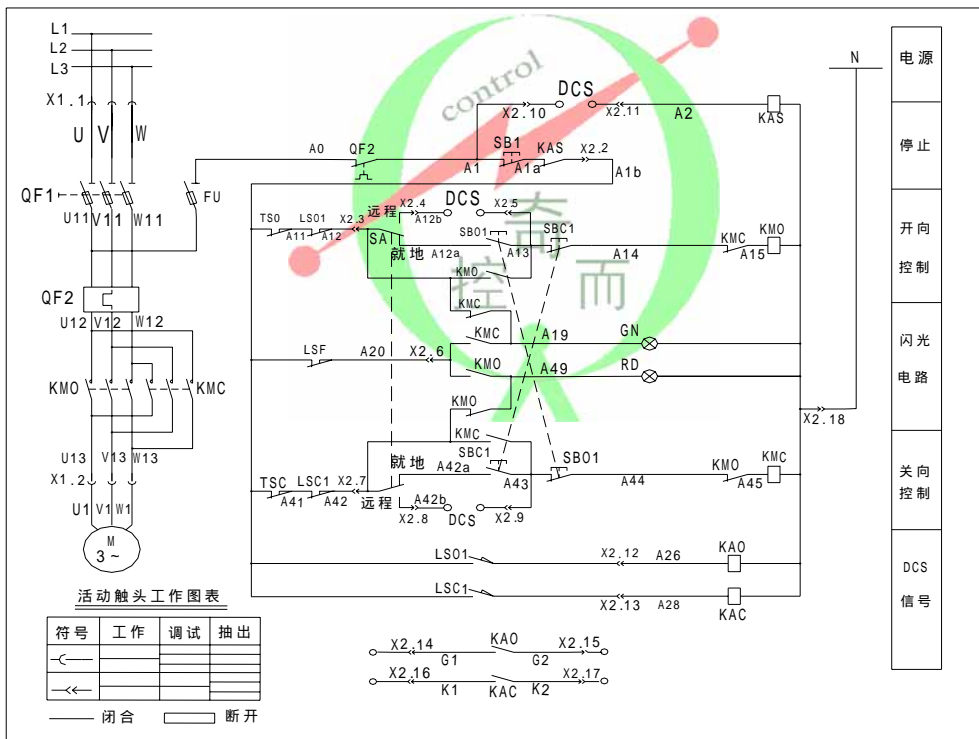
L1
L2
L3
X1.1
U V W
QF1
FU
U11 V11 W11
QF2
U12 V12 W12
KMO
KMC
U13 V13 W13
X1.2
U1 V1 W1
M
3 ~

control
奋
控 而

DCS
X2.10
X2.11
A2
KAS
N
A0
QF2
SB1
KAS
X2.2
A1
A1a
A1b
DCS
远程
X2.4
X2.5
TS0
LS01
X2.3
A12b
A11
A12
SA
SB01
SBC1
就地
A12a
A13
A14
KMC
KMO
A15
KMC
KMC
A19
GN
LSF
A20
X2.6
KMO
A49
RD
KMO
X2.18
KMC
就地
A42a
SBC1
SB01
TSC
LSC1
X2.7
A43
A44
KMO
KMC
A41
A42
远程
A42b
A45
X2.8
DCS
X2.9
LS01
X2.12
A26
KAO
LSC1
X2.13
A28
KAC
X2.14
KAO
X2.15
G1
G2
X2.16
X2.17
K1
KAC
K2

电源
停止
开向
控制
闪光
电路
关向
控制
DCS
信号

活动触头工作图表

| 符号 | 工作 | 调试 | 抽出 |
|---|---|---|---|
| | | | |
| | | | |

闭合
断开